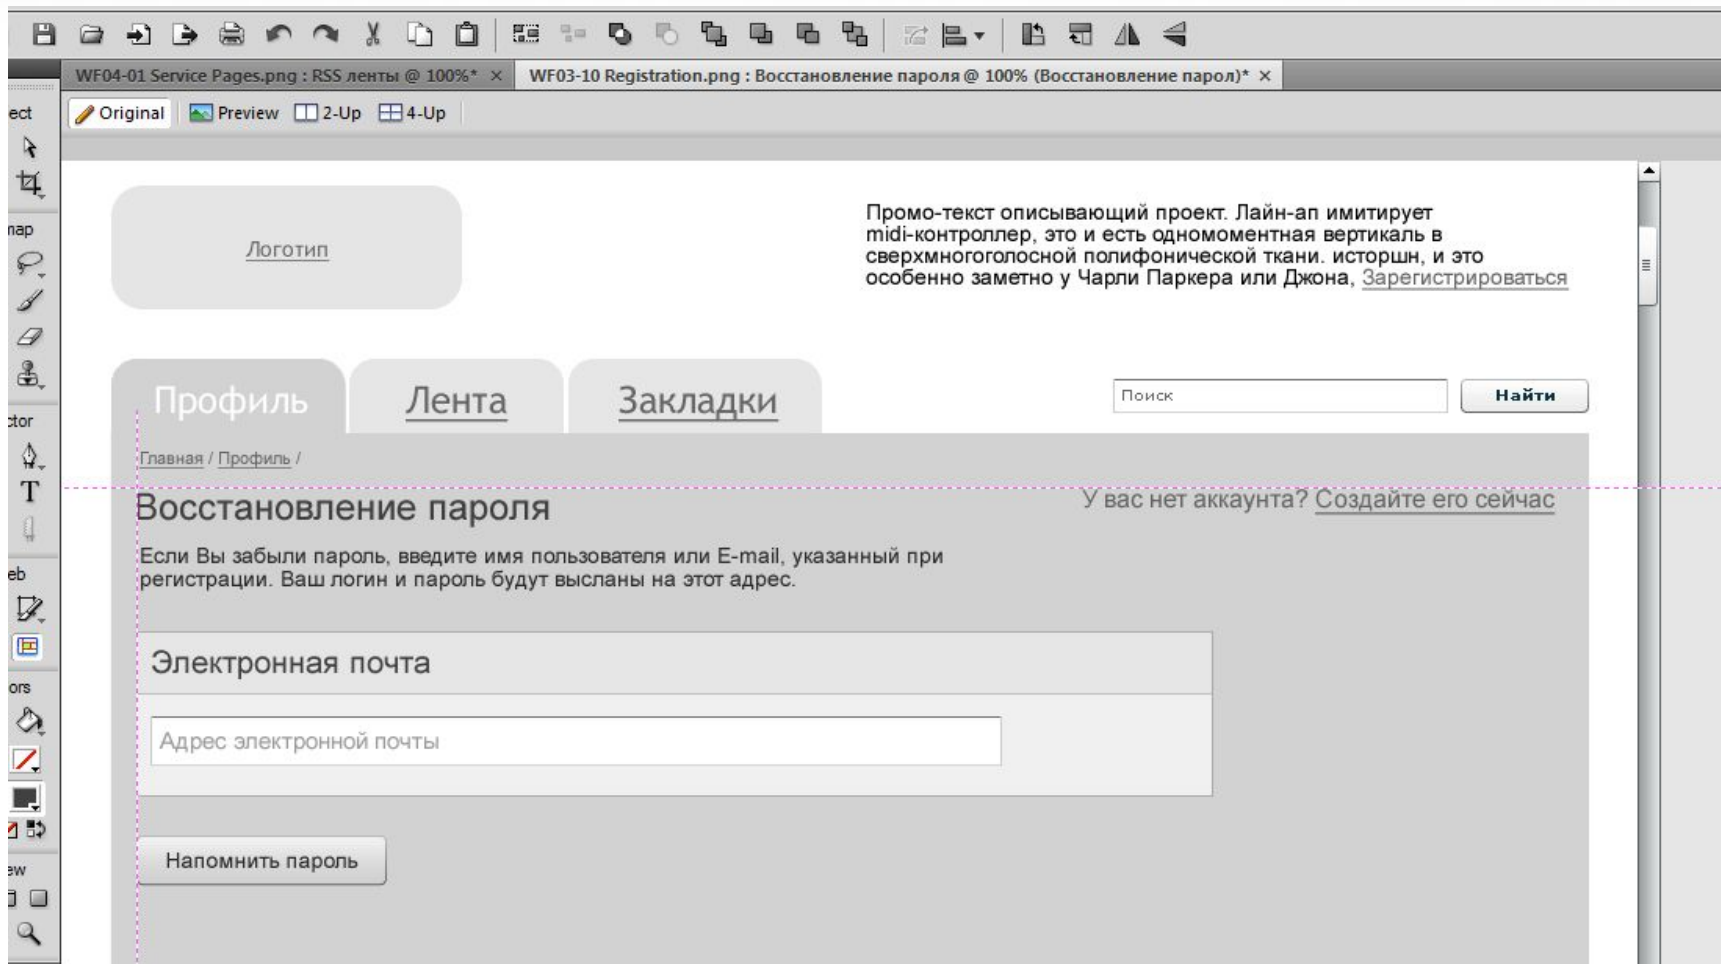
WF04-01 Service Pages.png : RSS ленты @ 100%* ×
WF03-10 Registration.png : Восстановление пароля @ 100% (Восстановление парол)* ×

ect
Original Preview 2-Up 4-Up

nap
tor
eb
ors
ew

Логотип

Промо-текст описывающий проект. Лайн-ап имитирует midi-контроллер, это и есть одномоментная вертикаль в сверхмногоголосной полифонической ткани. исторшн, и это особенно заметно у Чарли Паркера или Джона, Зарегистрироваться

Профиль
Лента
Закладки

Поиск
Найти

Главная / Профиль /

Восстановление пароля

У вас нет аккаунта? Создайте его сейчас

Если Вы забыли пароль, введите имя пользователя или E-mail, указанный при регистрации. Ваш логин и пароль будут высланы на этот адрес.

Электронная почта

Адрес электронной почты

Напомнить пароль